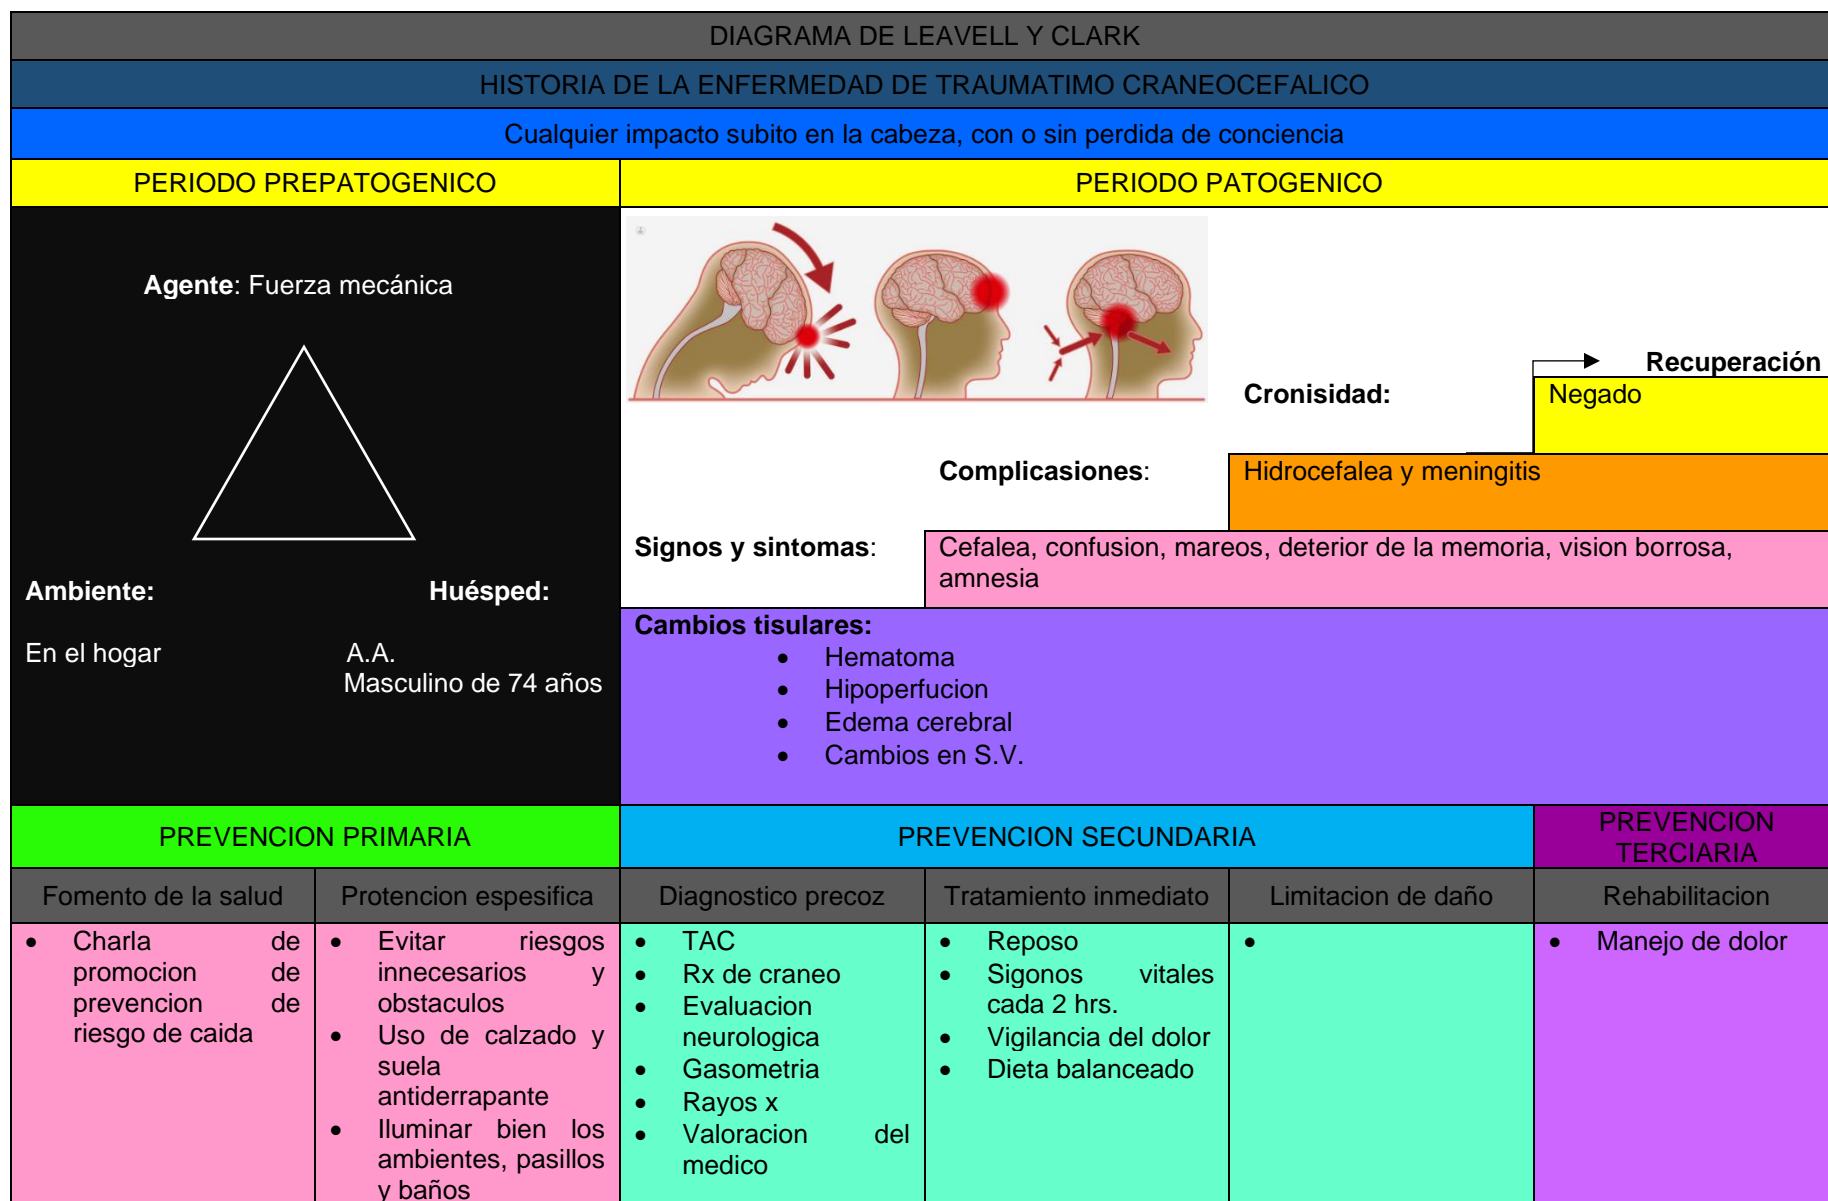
DIAGRAMA DE LEAVELL Y CLARK

HISTORIA DE LA ENFERMEDAD DE TRAUMATIMO CRANEOCEFALICO

Cualquier impacto subito en la cabeza, con o sin perdida de conciencia

PERIODO PREPATOGENICO

PERIODO PATOGENICO

**Agente**: Fuerza mecánica

**Ambiente:**

En el hogar

**Huésped:**

A.A.
Masculino de 74 años

**Recuperación**

**Cronisidad:**

Negado

**Complicasiones**:

Hidrocefalea y meningitis

**Signos y sintomas**:

Cefalea, confusion, mareos, deterior de la memoria, vision borrosa, amnesia

**Cambios tisulares:**
- Hematoma
- Hipoperfucion
- Edema cerebral
- Cambios en S.V.

PREVENCION PRIMARIA

PREVENCION SECUNDARIA

PREVENCION TERCIARIA

| Fomento de la salud | Protencion espesifica | Diagnostico precoz | Tratamiento inmediato | Limitacion de daño | Rehabilitacion |
|---|---|---|---|---|---|
| • Charla de promocion de prevencion de riesgo de caida | • Evitar riesgos innecesarios y obstaculos • Uso de calzado y suela antiderrapante • Iluminar bien los ambientes, pasillos y baños | • TAC • Rx de craneo • Evaluacion neurologica • Gasometria • Rayos x • Valoracion del medico | • Reposo • Sigonos vitales cada 2 hrs. • Vigilancia del dolor • Dieta balanceado | • | • Manejo de dolor |